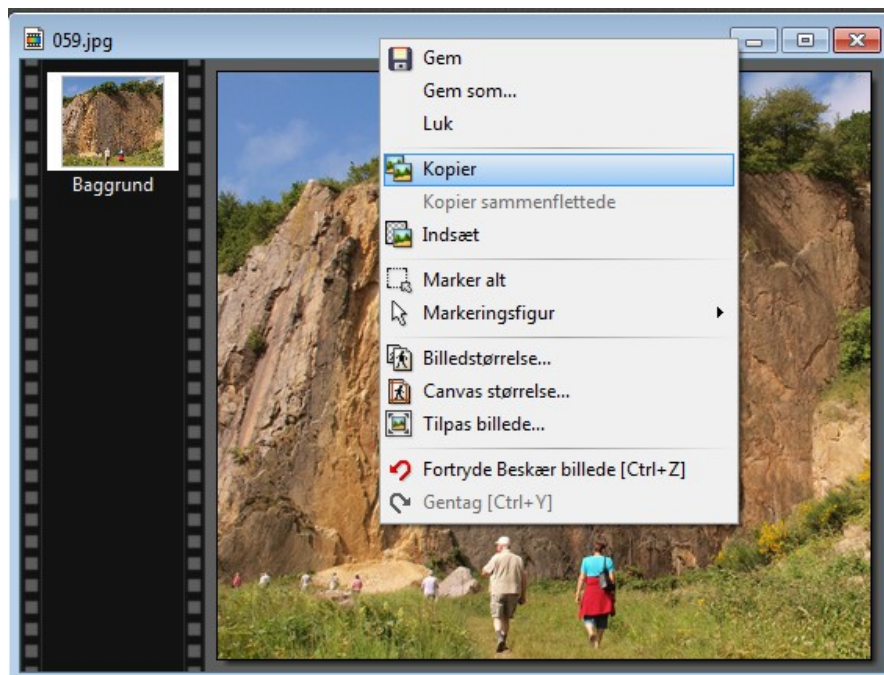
059.jpg

Baggrund

Gem
Gem som...
Luk
Kopier
Kopier sammenflettede
Indsæt
Marker alt
Markeringsfigur
Billedstørrelse...
Canvas størrelse...
Tilpas billede...
Fortryde Beskær billede [Ctrl+Z]
Gentag [Ctrl+Y]